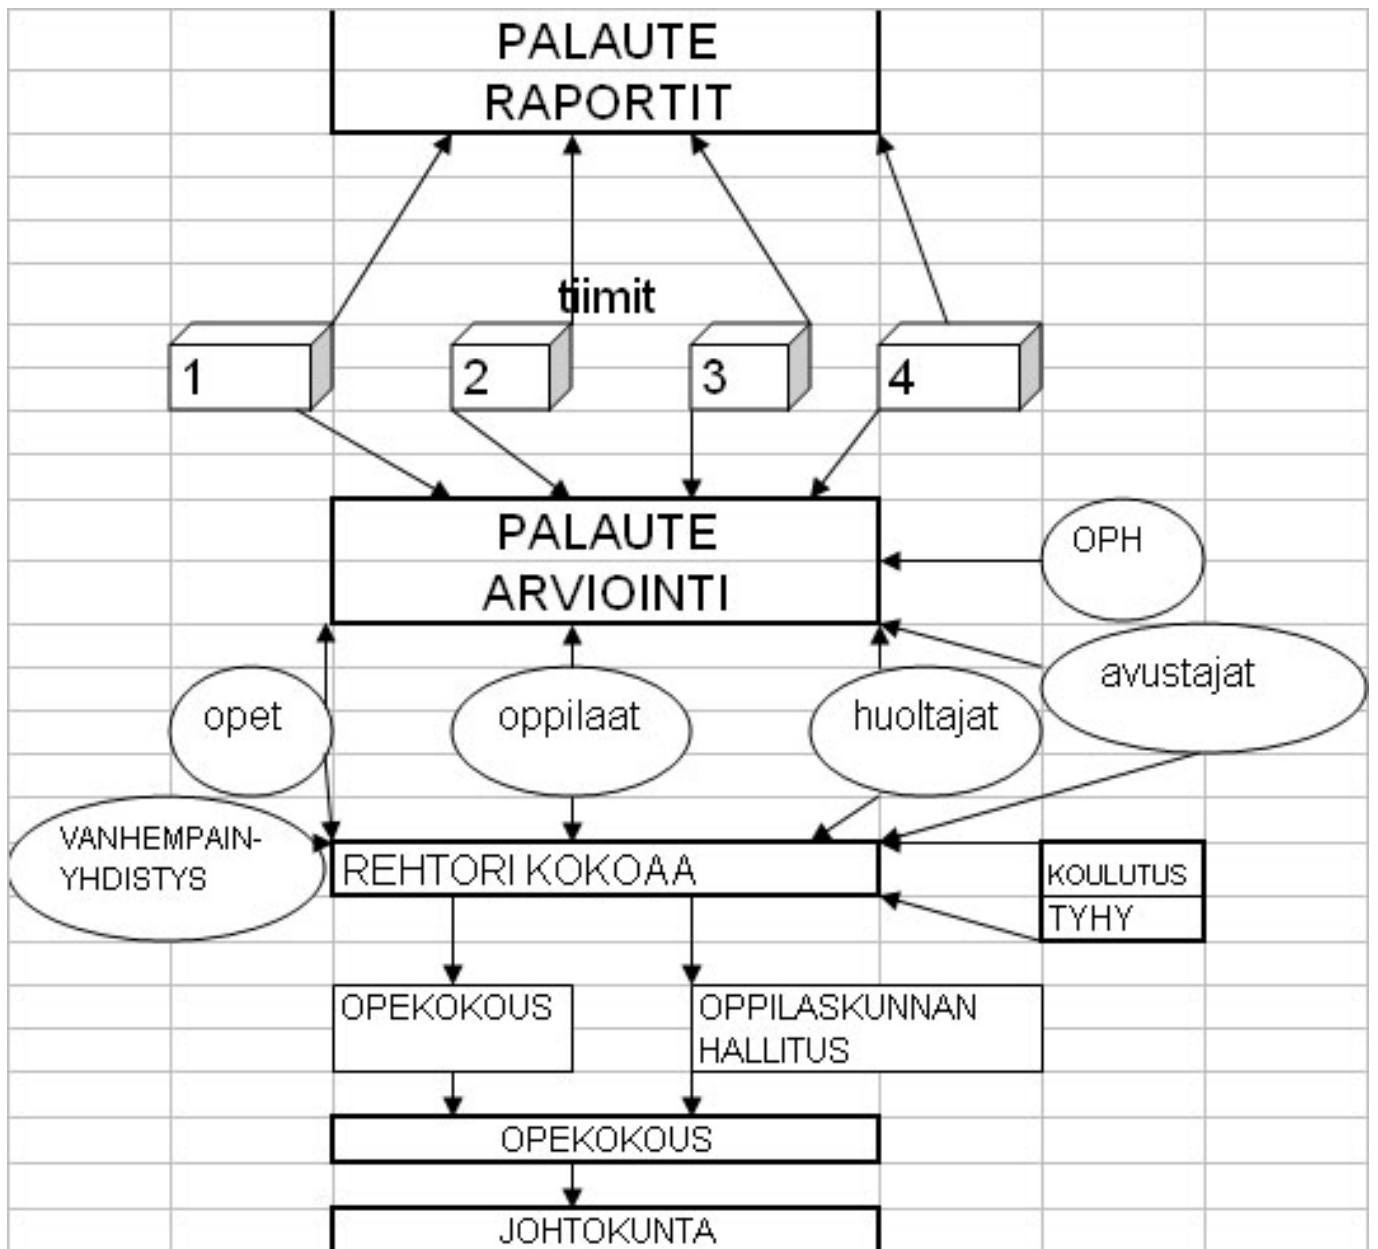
PALAUTE
RAPORTIT

tiimit

1

2

3

4

PALAUTE
ARVIOINTI

OPH

avustajat

opet

oppilaat

huoltajat

VANHEMPAIN-
YHDISTYS

REHTORI KOKOAA

KOULUTUS

TYHY

OPEKOKOUS

OPPILASKUNNAN
HALLITUS

OPEKOKOUS

JOHTOKUNTA